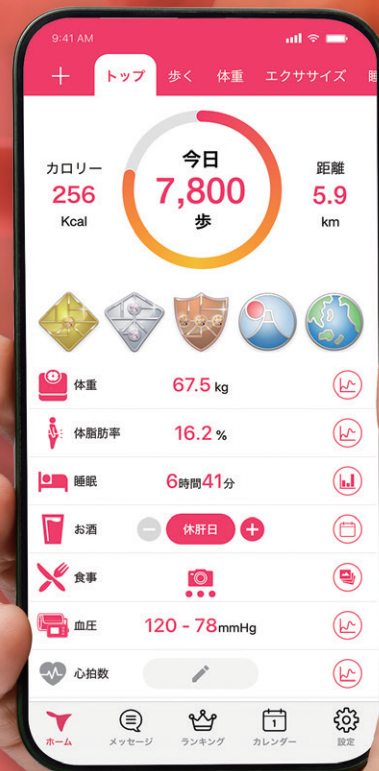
9:41 AM

+ トップ 歩く 体重 エクササイズ 睡

カロリー
256
Kcal

今日
7,800
歩

距離
5.9
km

体重 67.5 kg

体脂肪率 16.2 %

睡眠 6時間41分

お酒 − 休肝日 +

食事

血圧 120 - 78mmHg

心拍数

ホーム メッセージ ランキング 1 カレンダー 設定